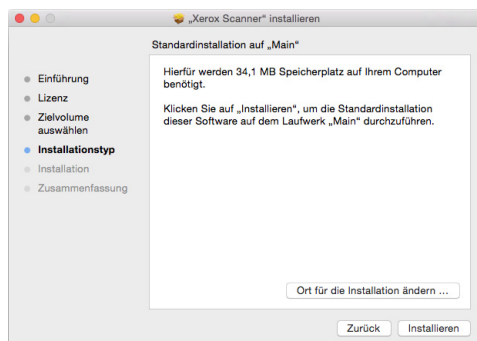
„Xerox Scanner“ installieren

Standardinstallation auf „Main“

Einführung
Lizenz
Zielvolume auswählen
Installationstyp
Installation
Zusammenfassung

Hierfür werden 34,1 MB Speicherplatz auf Ihrem Computer benötigt.

Klicken Sie auf „Installieren“, um die Standardinstallation dieser Software auf dem Laufwerk „Main“ durchzuführen.

Ort für die Installation ändern ...

Zurück
Installieren